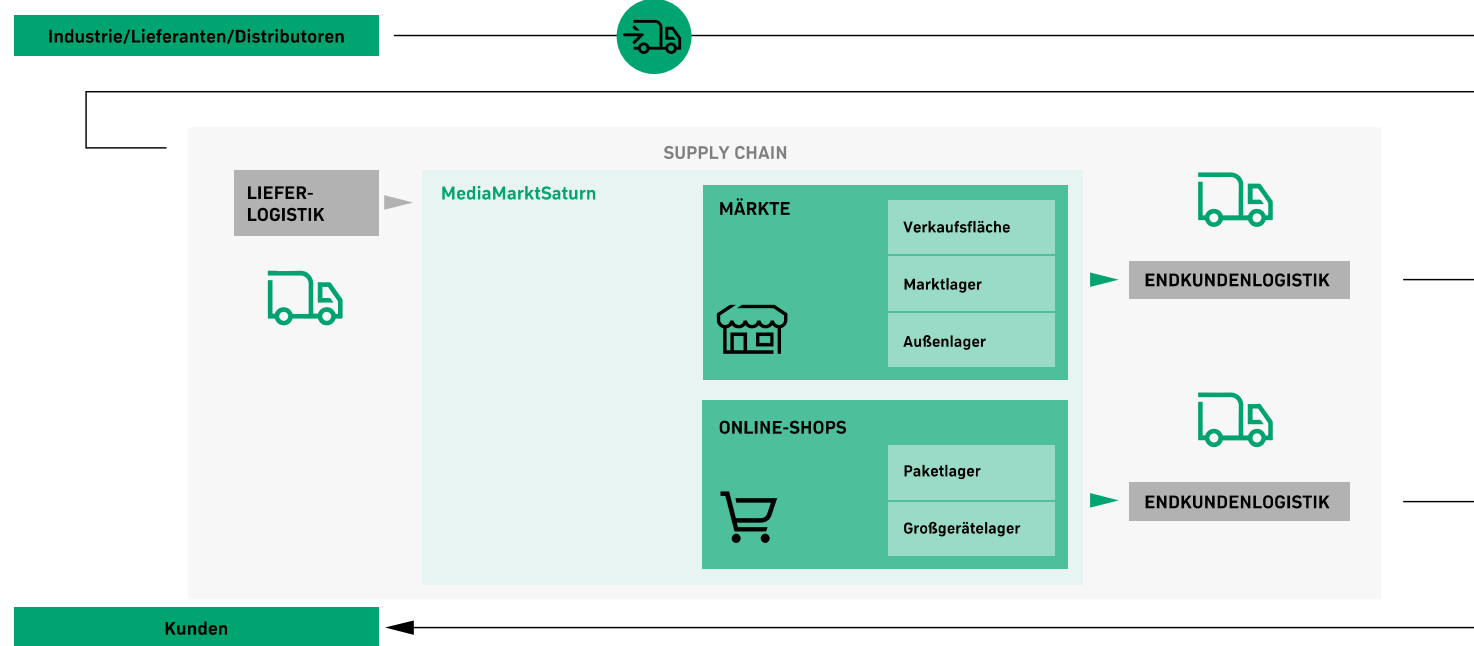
Industrie/Lieferanten/Distributoren

SUPPLY CHAIN

LIEFER-LOGISTIK

MediaMarktSaturn

MÄRKTE

Verkaufsfläche

Marktlager

Außenlager

ENDKUNDENLOGISTIK

ONLINE-SHOPS

Paketlager

Großgerätelager

ENDKUNDENLOGISTIK

Kunden